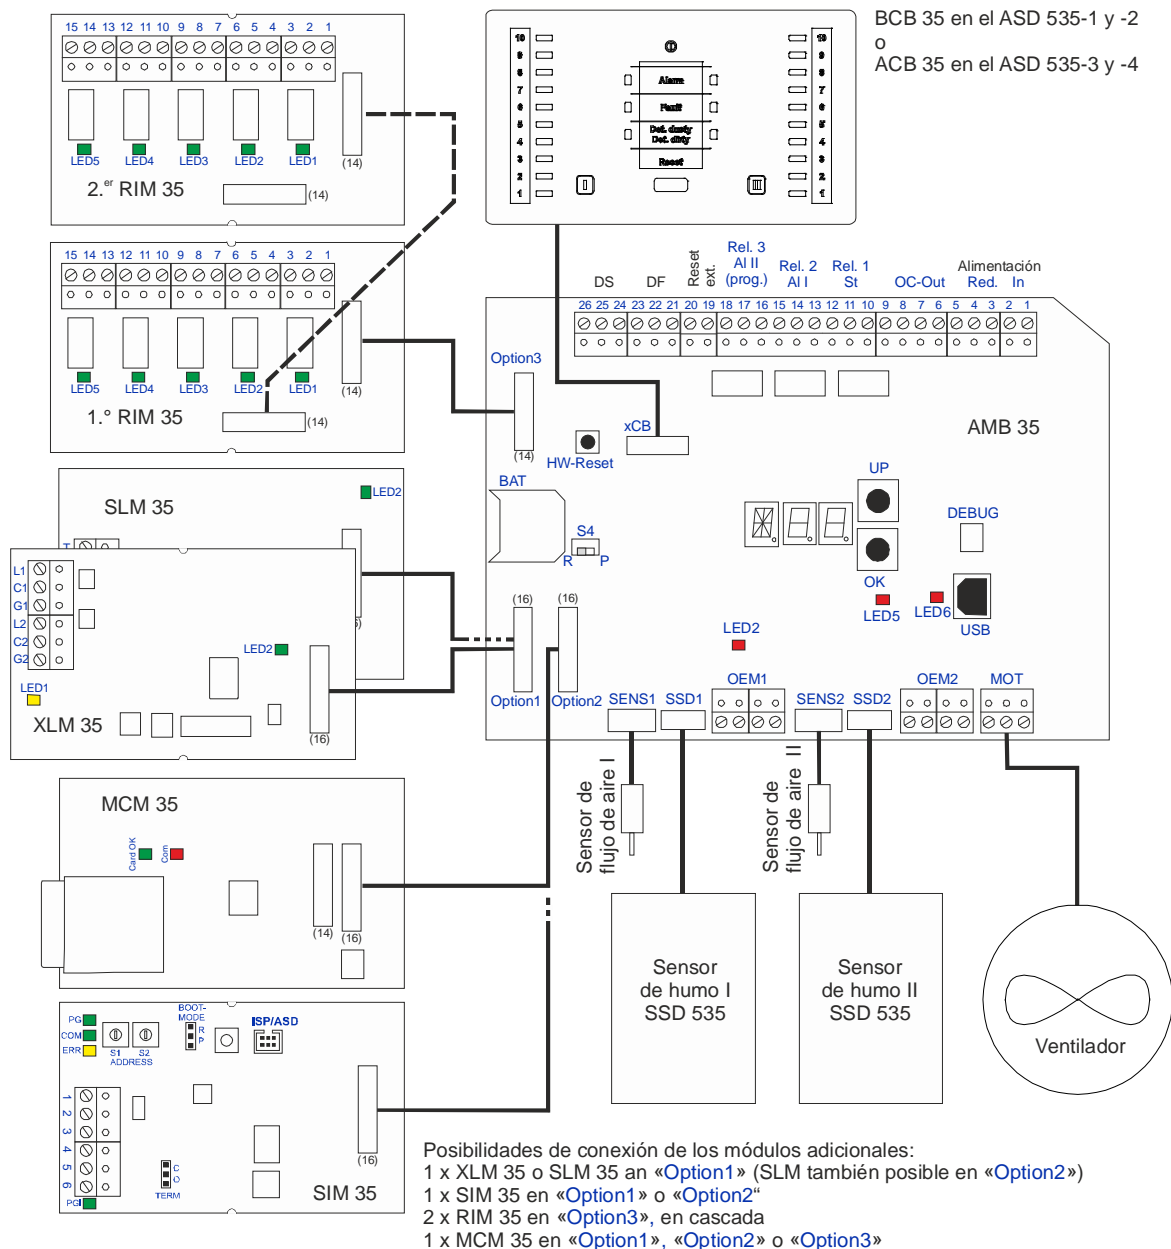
BCB 35 en el ASD 535-1 y -2
o
ACB 35 en el ASD 535-3 y -4

15 14 13 12 11 10 9 8 7 6 5 4 3 2 1
LED5 LED4 LED3 LED2 LED1
(14)
2.er RIM 35
(14)

15 14 13 12 11 10 9 8 7 6 5 4 3 2 1
LED5 LED4 LED3 LED2 LED1
(14)
1.° RIM 35
(14)

10 9 8 7 6 5 4 3 2 1
Alarm
Fault
Det. dusty
Det. dirty
Reset
I II III
10 9 8 7 6 5 4 3 2 1

DS DF Reset ext. Rel. 3 Al II (prog.) Rel. 2 Al I Rel. 1 St OC-Out Alimentación Red. In
26 25 24 23 22 21 20 19 18 17 16 15 14 13 12 11 10 9 8 7 6 5 4 3 2 1

Option3
(14)
xCB
HW-Reset
AMB 35
BAT
S4
R P
UP
DEBUG
OK
LED5 LED6
USB
LED2

SLM 35
LED2

L1
C1
G1
L2
C2
G2
LED2
LED1
XLM 35
(16)

(16) (16)
Option1 Option2
SENS1 SSD1 OEM1 SENS2 SSD2 OEM2 MOT

Sensor de flujo de aire I
Sensor de flujo de aire II

MCM 35
Card OK Com
(14) (16)

Sensor de humo I SSD 535
Sensor de humo II SSD 535
Ventilador

PG
COM
ERR
S1 S2 ADDRESS
BOOT-MODE R P
ISP/ASD
1 2 3 4 5 6
PGI
C O
TERM
(16)
SIM 35

Posibilidades de conexión de los módulos adicionales:
1 x XLM 35 o SLM 35 an «Option1» (SLM también posible en «Option2»)
1 x SIM 35 en «Option1» o «Option2“
2 x RIM 35 en «Option3», en cascada
1 x MCM 35 en «Option1», «Option2» o «Option3»